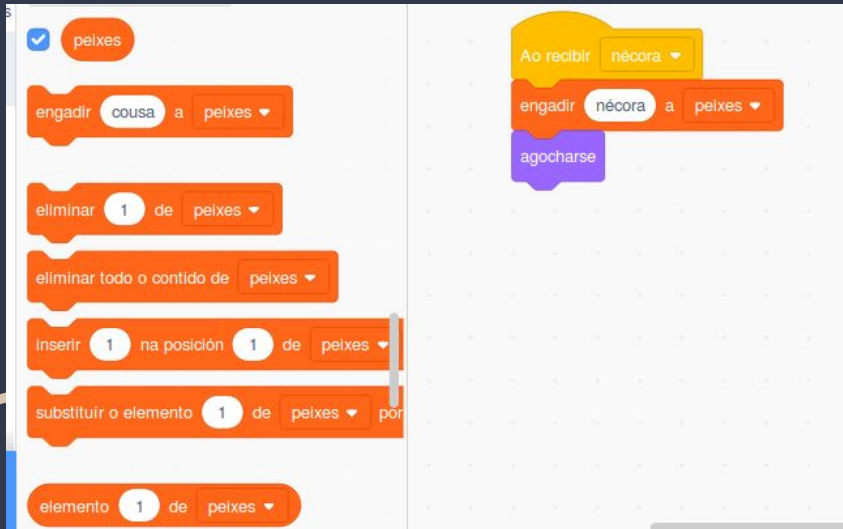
peixes

engadir cousa a peixes

eliminar 1 de peixes

eliminar todo o contido de peixes

inserir 1 na posición 1 de peixes

substituír o elemento 1 de peixes por

elemento 1 de peixes

Ao recibir nécora

engadir nécora a peixes

agocharse